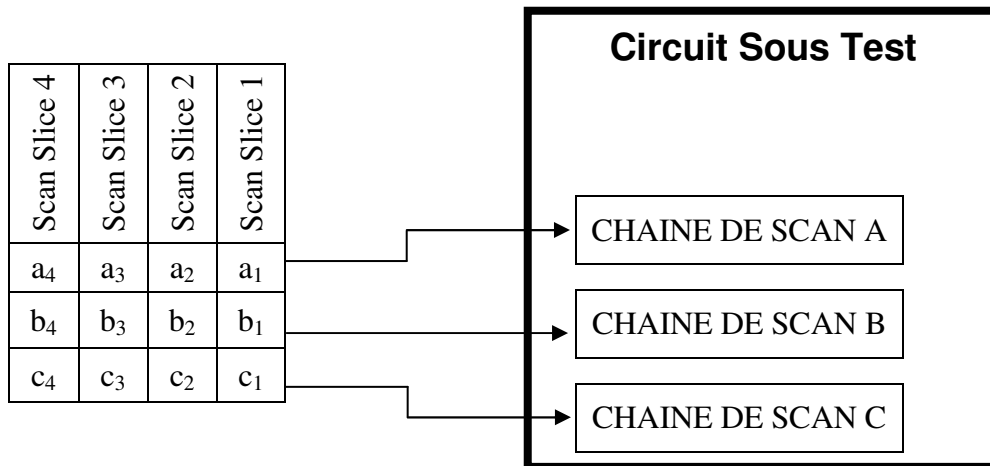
| Scan Slice 4 | Scan Slice 3 | Scan Slice 2 | Scan Slice 1 |
|---|---|---|---|
| $a_4$ | $a_3$ | $a_2$ | $a_1$ |
| $b_4$ | $b_3$ | $b_2$ | $b_1$ |
| $c_4$ | $c_3$ | $c_2$ | $c_1$ |

Circuit Sous Test

CHAINE DE SCAN A

CHAINE DE SCAN B

CHAINE DE SCAN C